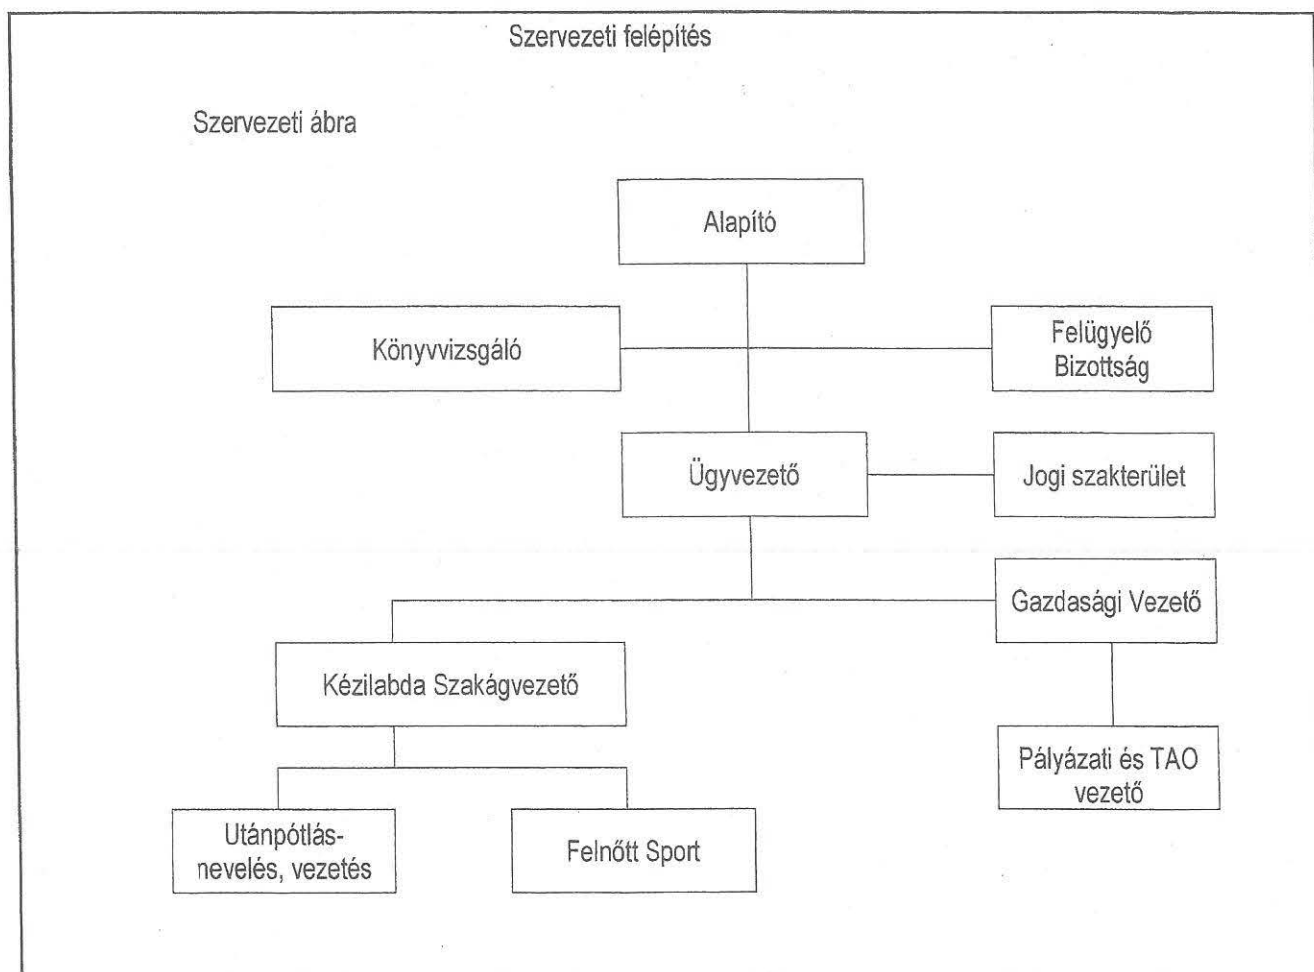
Szervezeti felépítés

Szervezeti ábra

Alapító

Könyvvizsgáló

Felügyelő Bizottság

Ügyvezető

Jogi szakterület

Gazdasági Vezető

Kézilabda Szakágvezető

Pályázati és TAO vezető

Utánpótlás-nevelés, vezetés

Felnőtt Sport